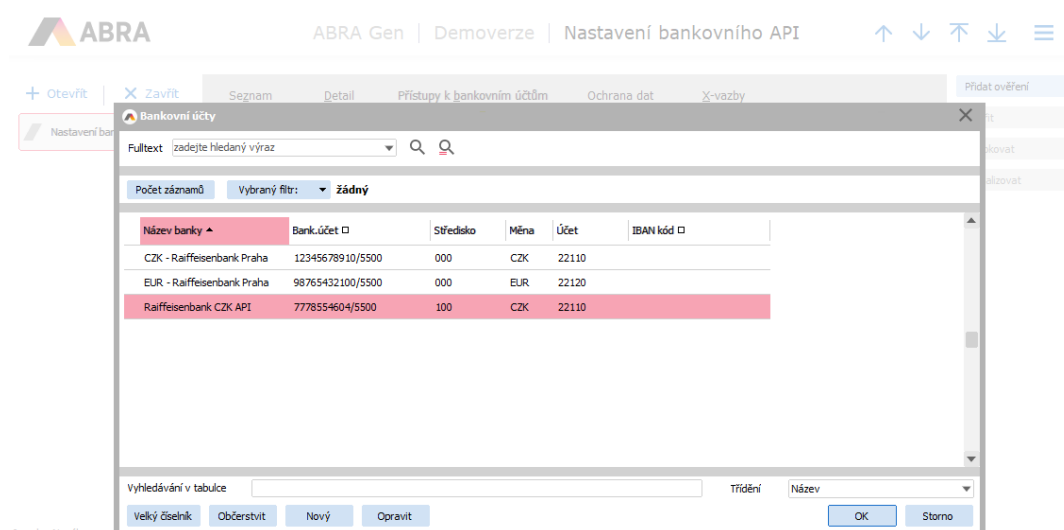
ABRA

ABRA Gen | Demoverze | Nastavení bankovního API

+ Otevřít | × Zavřít

Seznam | Detail | Přístupy k bankovním účtům | Ochrana dat | X-vazby

Přidat ověření

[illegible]fit

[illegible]kovat

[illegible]alizovat

Nastavení ban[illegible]

Bankovní účty

Fulltext zadejte hledaný výraz

Počet záznamů | Vybraný filtr: žádný

| Název banky | Bank.účet | Středisko | Měna | Účet | IBAN kód |
|---|---|---|---|---|---|
| CZK - Raiffeisenbank Praha | 12345678910/5500 | 000 | CZK | 22110 | |
| EUR - Raiffeisenbank Praha | 98765432100/5500 | 000 | EUR | 22120 | |
| Raiffeisenbank CZK API | 7778554604/5500 | 100 | CZK | 22110 | |

Vyhledávání v tabulce | Třídění | Název

Velký číselník | Občerstvit | Nový | Opravit | OK | Storno